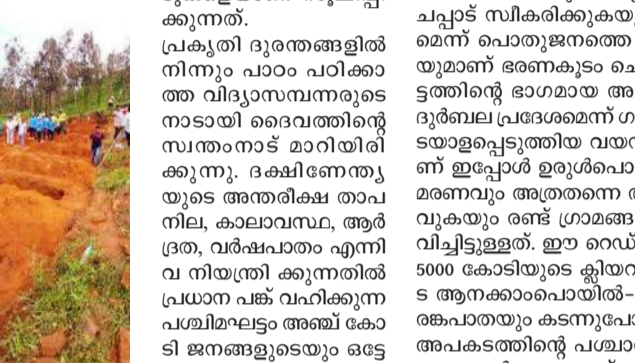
ക്കുന്നത്.

പ്രകൃതി ദുരന്തങ്ങളിൽ നിന്നും പാഠം പഠിക്കാത്ത വിദ്യാസമ്പന്നരുടെ നാടായി ദൈവത്തിന്റെ സ്വന്തം നാട് മാറിയിരിക്കുന്നു. ദക്ഷിണേന്ത്യയുടെ അന്തരീക്ഷ താപനില, കാലാവസ്ഥ, ആർദ്രത, വർഷപാതം എന്നിവ നിയന്ത്രി ക്കുന്നതിൽ പ്രധാന പങ്ക് വഹിക്കുന്ന പശ്ചിമഘട്ടം അഞ്ച് കോടി ജനങ്ങളുടെയും ഒട്ടേ

ചപ്പാട് സ്വീകരിക്കുകയ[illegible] മെന്ന് പൊതുജനത്തെ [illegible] യുമാണ് ഭരണകൂടം ചെ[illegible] ട്ടത്തിന്റെ ഭാഗമായ അ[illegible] ദുർബല പ്രദേശമെന്ന് ഗ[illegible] ടയാളപ്പെടുത്തിയ വയ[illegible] ണ് ഇപ്പോൾ ഉരുൾപൊ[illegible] മരണവും അത്രതന്നെ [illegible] വുകയും രണ്ട് ഗ്രാമങ്ങ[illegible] വിച്ചിട്ടുള്ളത്. ഈ റെഡ്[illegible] 5000 കോടിയുടെ ക്ലിയറ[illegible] ട ആനക്കാംപൊയിൽ–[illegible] രങ്കപാതയും കടന്നുപോ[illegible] അപകടത്തിന്റെ പശ്ചാ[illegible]